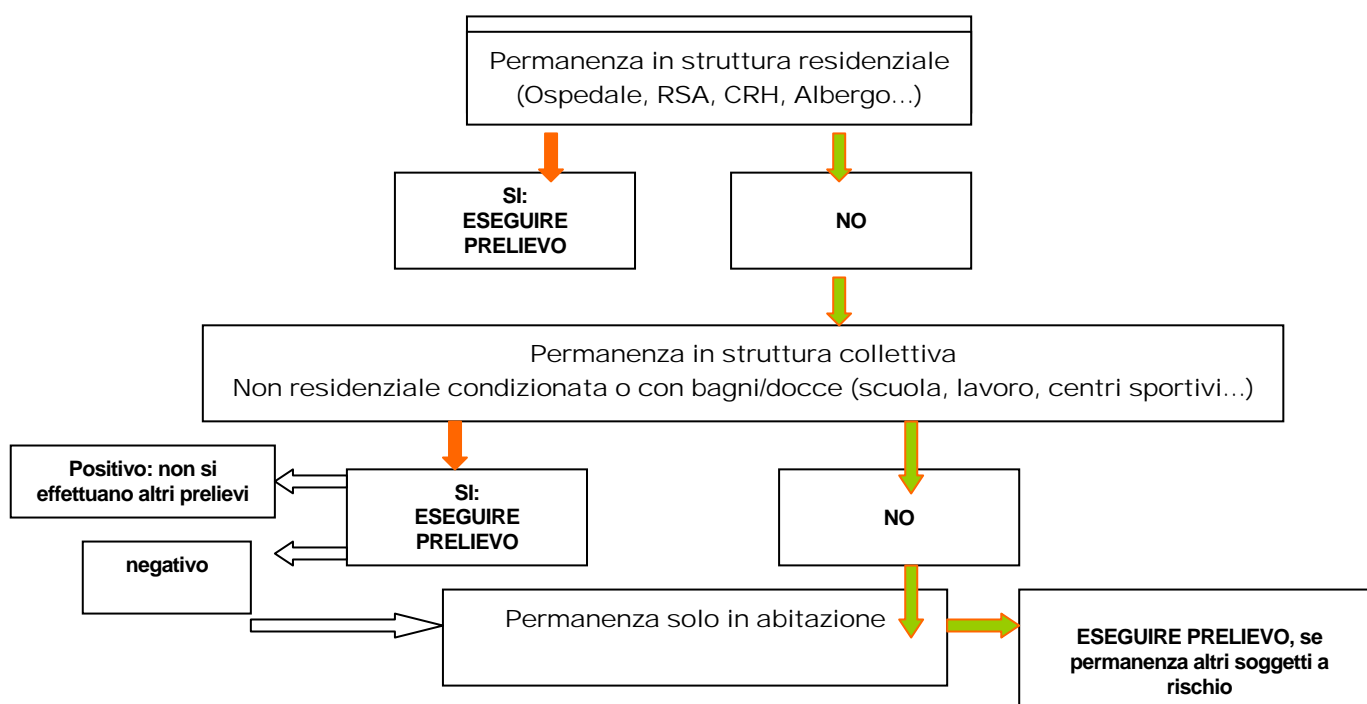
Permanenza in struttura residenziale (Ospedale, RSA, CRH, Albergo…)

SI: ESEGUIRE PRELIEVO

NO

Permanenza in struttura collettiva
Non residenziale condizionata o con bagni/docce (scuola, lavoro, centri sportivi…)

Positivo: non si effettuano altri prelievi

SI: ESEGUIRE PRELIEVO

NO

negativo

Permanenza solo in abitazione

ESEGUIRE PRELIEVO, se permanenza altri soggetti a rischio